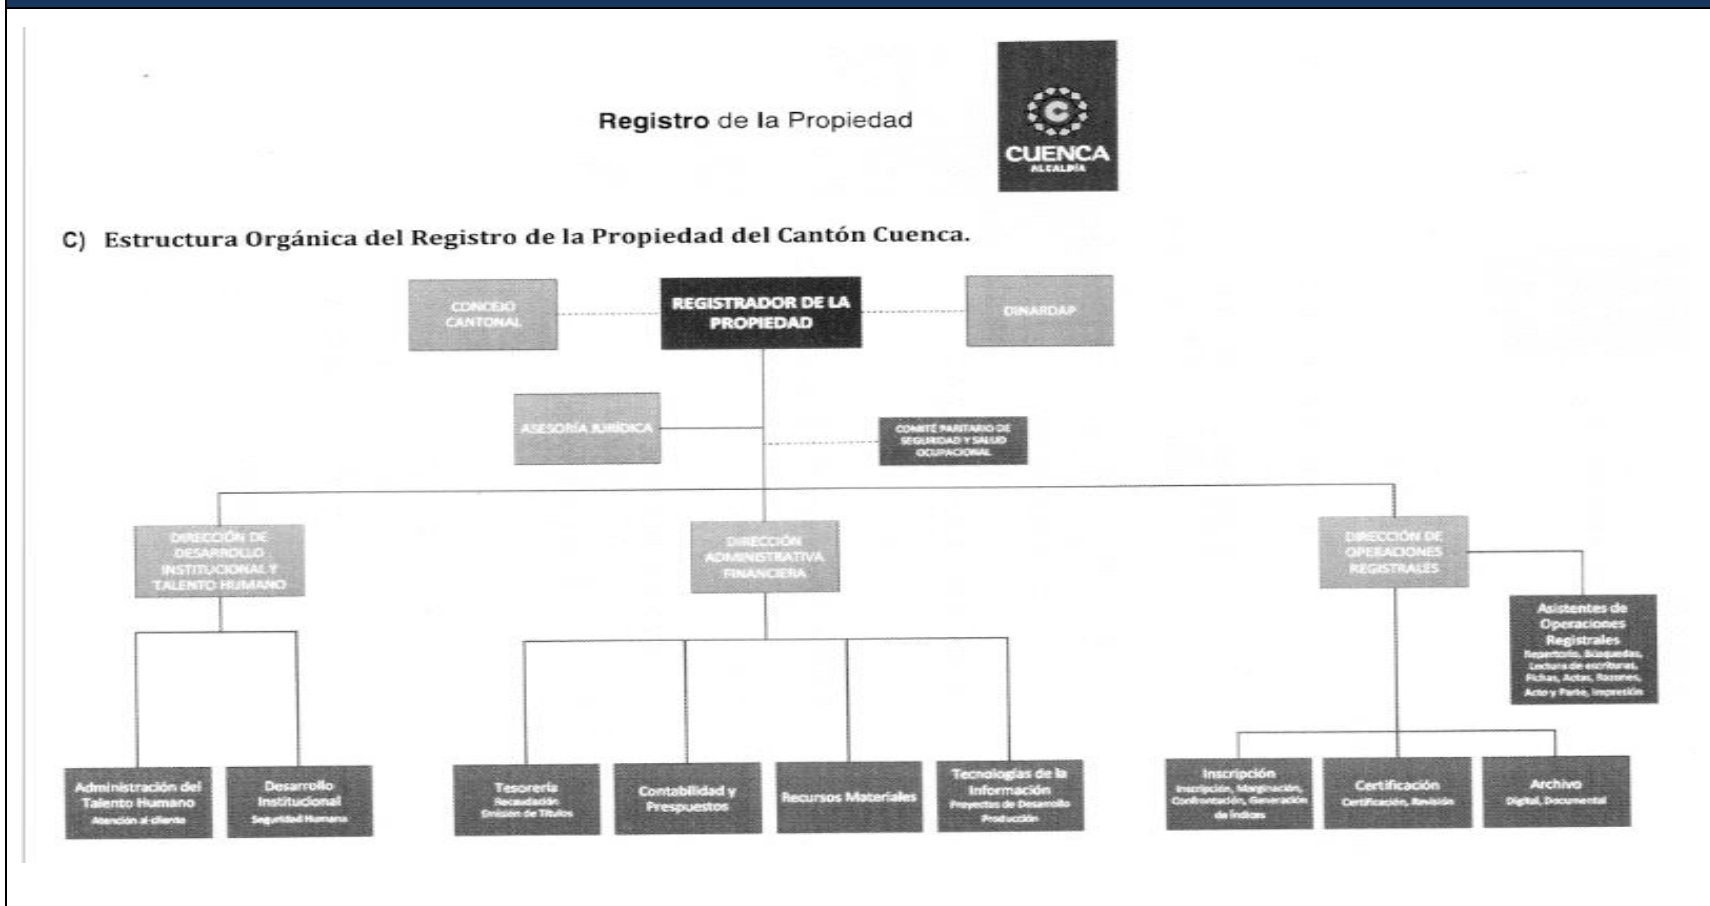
Registro de la Propiedad

CUENCA
ALCALDÍA

C) Estructura Orgánica del Registro de la Propiedad del Cantón Cuenca.

CONCEJO CANTONAL

REGISTRADOR DE LA PROPIEDAD

DINARDAP

ASESORÍA JURÍDICA

COMITÉ PARITARIO DE SEGURIDAD Y SALUD OCUPACIONAL

DIRECCIÓN DE DESARROLLO INSTITUCIONAL Y TALENTO HUMANO

DIRECCIÓN ADMINISTRATIVA FINANCIERA

DIRECCIÓN DE OPERACIONES REGISTRALES

Asistentes de Operaciones Registrales
Repertorio, Búsquedas, Lectura de escrituras, Fichas, Actas, Razones, Acto y Parte, Impresión

Administración del Talento Humano
Atención al cliente

Desarrollo Institucional
Seguridad Humana

Tesorería
Recaudación
Emisión de Títulos

Contabilidad y Prespuestos

Recursos Materiales

Tecnologías de la Información
Proyectos de Desarrollo
Producción

Inscripción
Inscripción, Marginación, Confrontación, Generación de índices

Certificación
Certificación, Revisión

Archivo
Digital, Documental